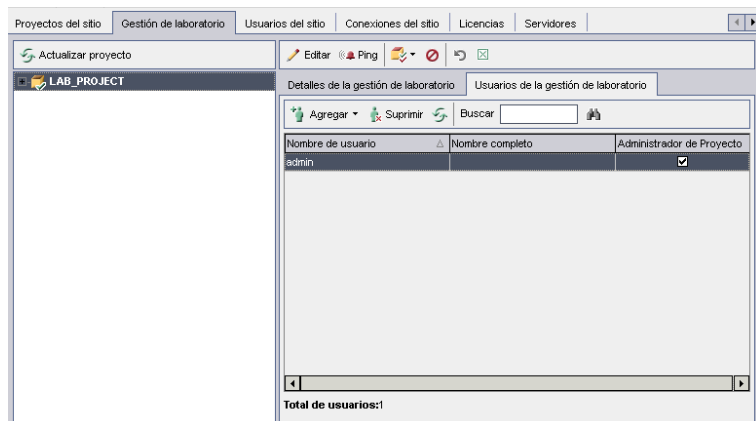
Proyectos del sitio | Gestión de laboratorio | Usuarios del sitio | Conexiones del sitio | Licencias | Servidores

Actualizar proyecto

LAB_PROJECT

Editar Ping

Detalles de la gestión de laboratorio | Usuarios de la gestión de laboratorio

Agregar Suprimir Buscar

| Nombre de usuario | Nombre completo | Administrador de Proyecto |
|---|---|---|
| admin | | ☑ |

Total de usuarios:1